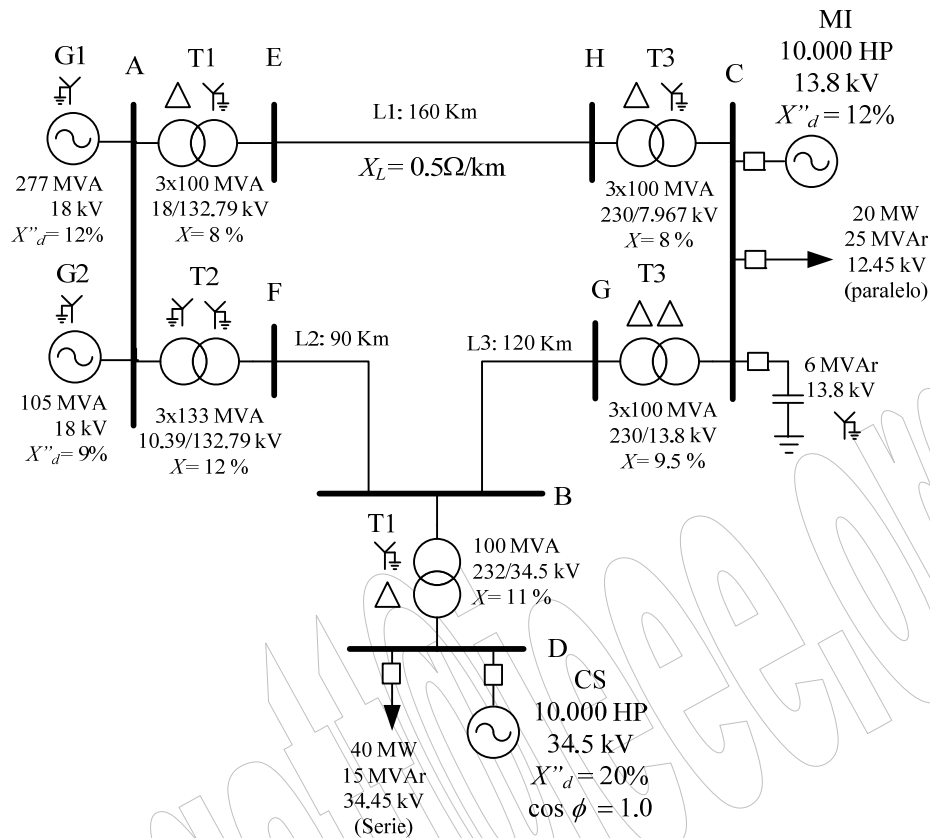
G1

A

T1

E

H

T3

C

MI
10.000 HP
13.8 kV
$X''_d = 12\%$

L1: 160 Km

$X_L = 0.5\Omega/km$

277 MVA
18 kV
$X''_d = 12\%$

3x100 MVA
18/132.79 kV
$X = 8\%$

3x100 MVA
230/7.967 kV
$X = 8\%$

20 MW
25 MVAr
12.45 kV
(paralelo)

G2

T2

F

G

T3

L2: 90 Km

L3: 120 Km

6 MVAr
13.8 kV

105 MVA
18 kV
$X''_d = 9\%$

3x133 MVA
10.39/132.79 kV
$X = 12\%$

3x100 MVA
230/13.8 kV
$X = 9.5\%$

B

T1

100 MVA
232/34.5 kV
$X = 11\%$

D

CS
10.000 HP
34.5 kV
$X''_d = 20\%$
$\cos \phi = 1.0$

40 MW
15 MVAr
34.45 kV
(Serie)